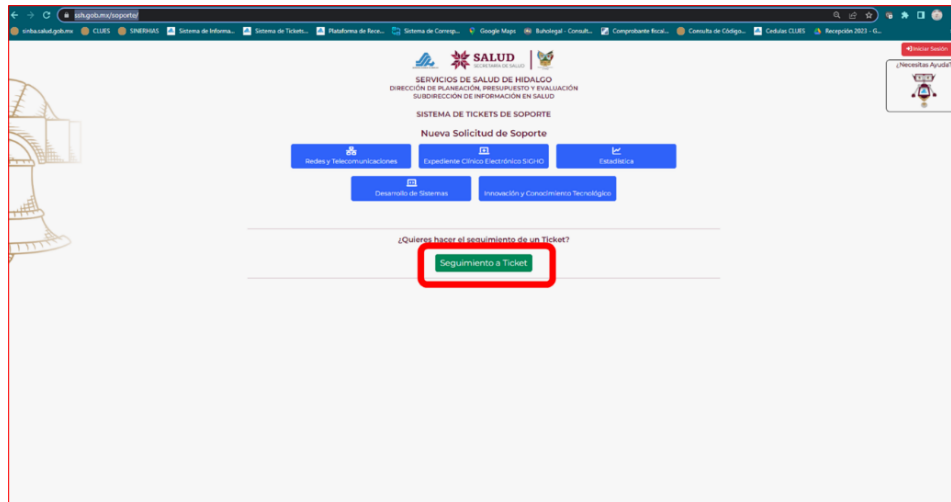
ssh.gob.mx/soporte/

sinba.salud.gob.mx CLUES SINERHIAS Sistema de Informa... Sistema de Ticket... Plataforma de Rece... Sistema de Corresp... Google Maps Buholegal - Consult... Comprobante fiscal... Consulta de Código... Cedulas CLUES Recepción 2023 - G...

Iniciar Sesión

¿Necesitas Ayuda?

SALUD
SECRETARÍA DE SALUD

SERVICIOS DE SALUD DE HIDALGO
DIRECCIÓN DE PLANEACIÓN, PRESUPUESTO Y EVALUACIÓN
SUBDIRECCIÓN DE INFORMACIÓN EN SALUD

SISTEMA DE TICKETS DE SOPORTE

Nueva Solicitud de Soporte

Redes y Telecomunicaciones

Expediente Clínico Electrónico SIGHO

Estadística

Desarrollo de Sistemas

Innovación y Conocimiento Tecnológico

¿Quieres hacer el seguimiento de un Ticket?

Seguimiento a Ticket